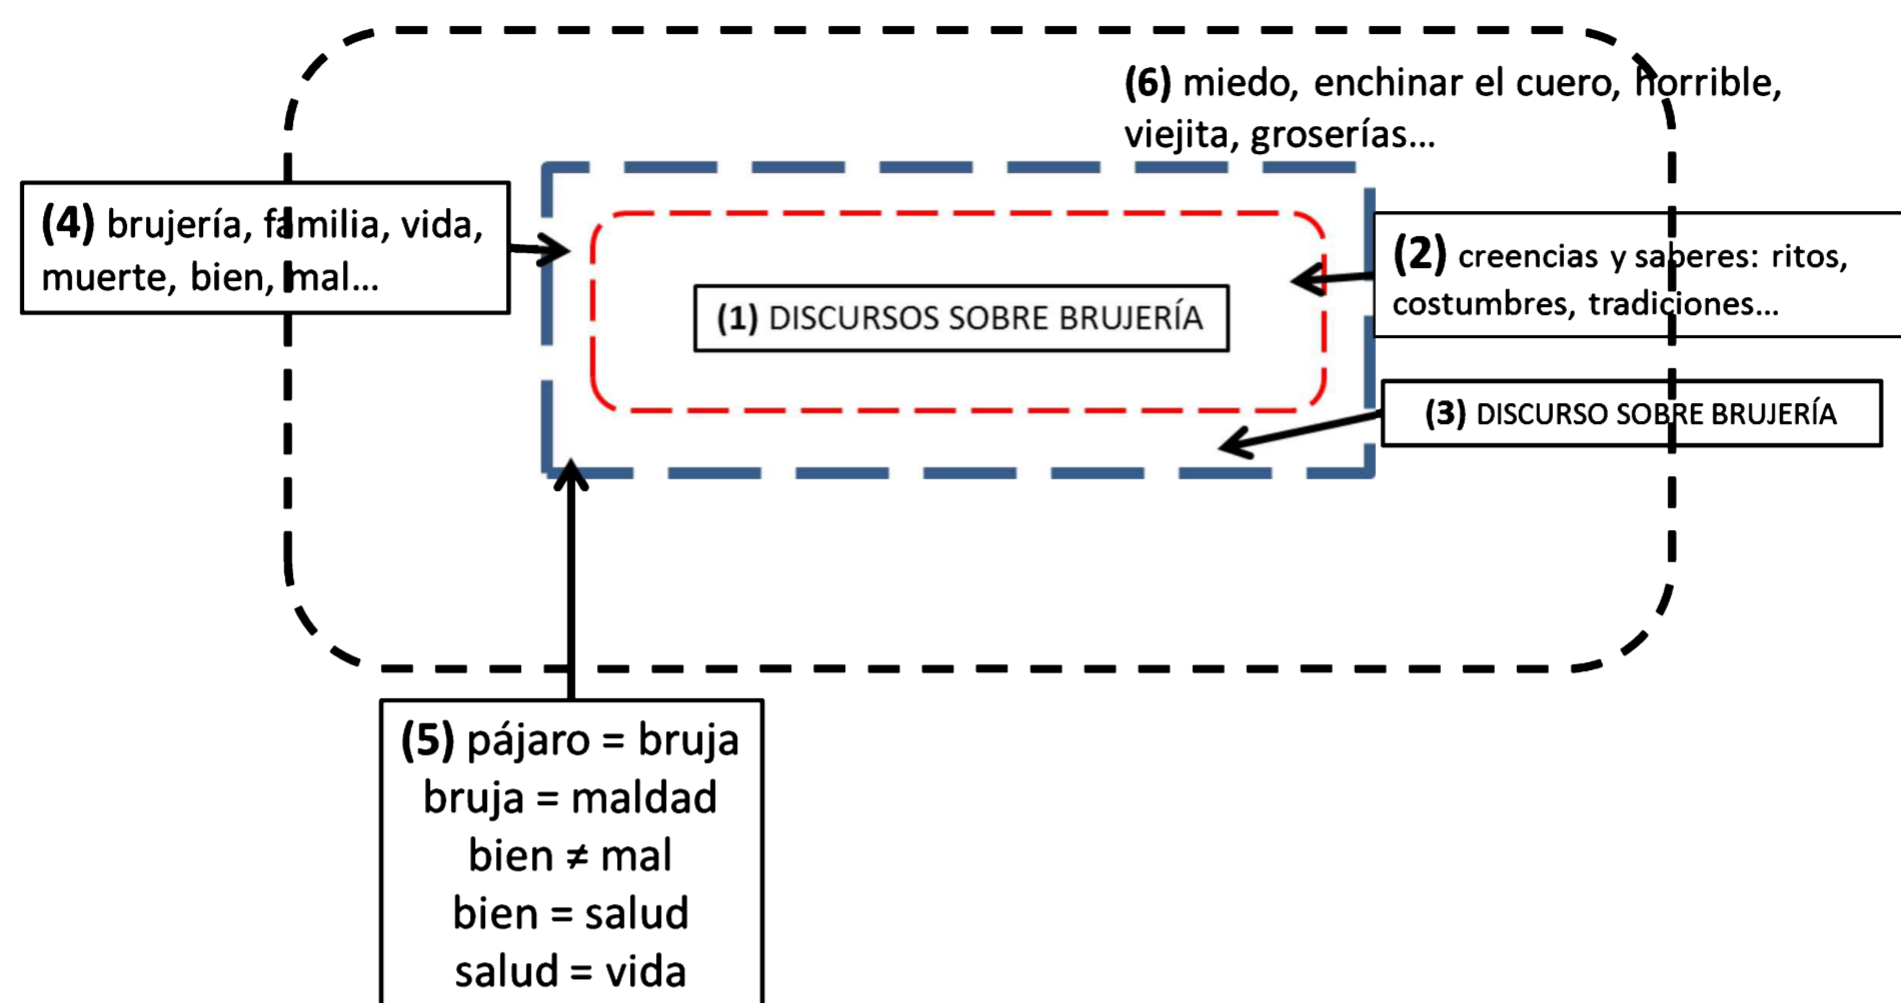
**(6)** miedo, enchinar el cuero, horrible, viejita, groserías...

**(4)** brujería, familia, vida, muerte, bien, mal...

**(1)** DISCURSOS SOBRE BRUJERÍA

**(2)** creencias y saberes: ritos, costumbres, tradiciones...

**(3)** DISCURSO SOBRE BRUJERÍA

**(5)** pájaro = bruja
bruja = maldad
bien ≠ mal
bien = salud
salud = vida